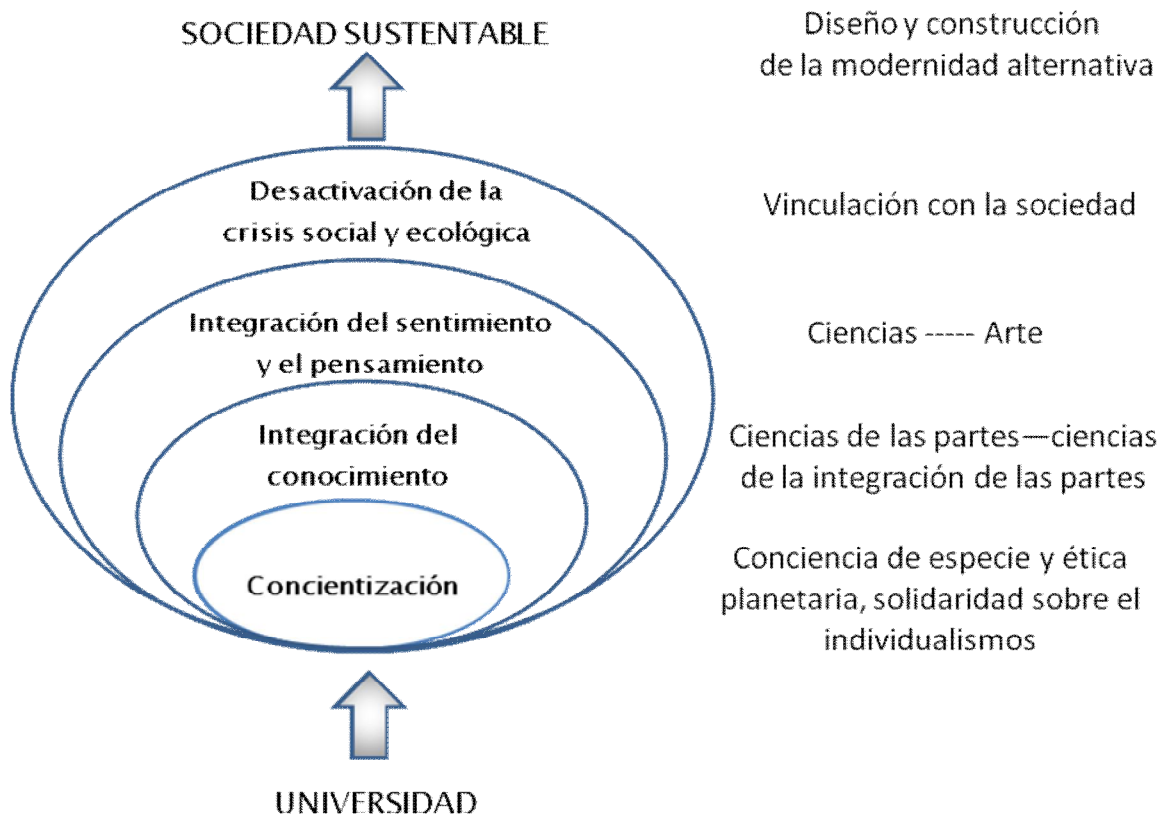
SOCIEDAD SUSTENTABLE

Diseño y construcción de la modernidad alternativa

Desactivación de la crisis social y ecológica

Vinculación con la sociedad

Integración del sentimiento y el pensamiento

Ciencias ----- Arte

Integración del conocimiento

Ciencias de las partes—ciencias de la integración de las partes

Concientización

Conciencia de especie y ética planetaria, solidaridad sobre el individualismos

UNIVERSIDAD